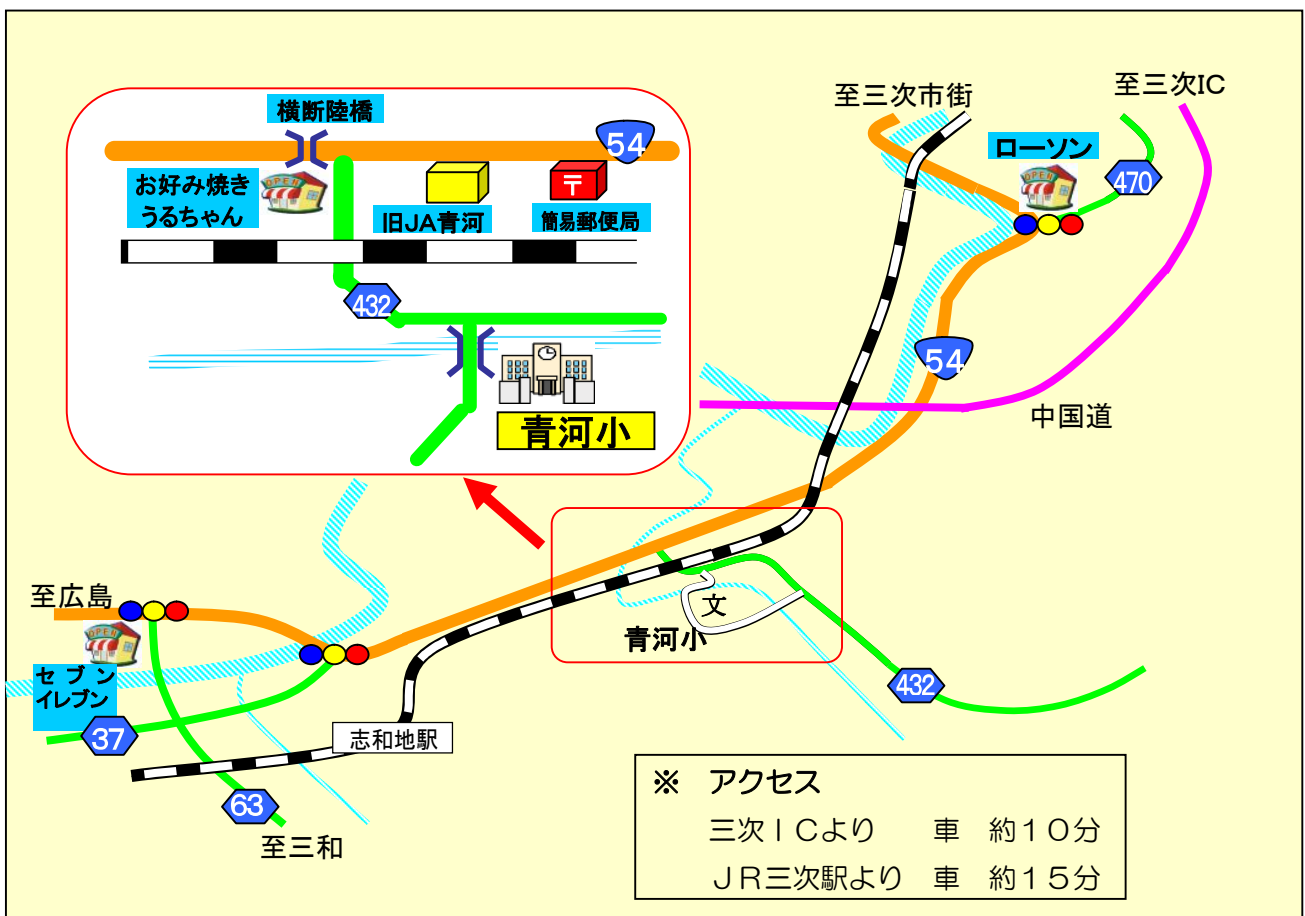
横断陸橋

54

お好み焼き
うるちゃん

旧JA青河

〒
簡易郵便局

432

青河小

至三次市街

至三次IC

ローソン

470

54

中国道

至広島

セブン
イレブン

37

63

至三和

志和地駅

文
青河小

432

※　アクセス
三次ＩＣより　　車　約１０分
ＪＲ三次駅より　車　約１５分